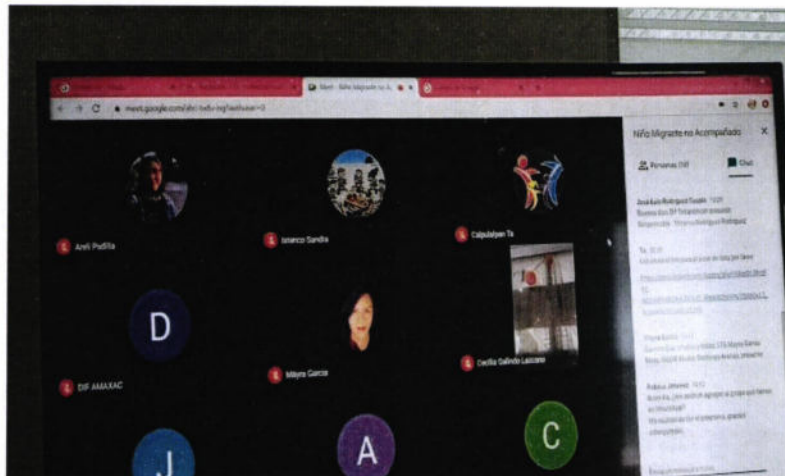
Meet - Niño Migrante no A...

meet.google.com/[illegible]

Niño Migrante no Acompañado

Personas (58)

Chat

José Luis Rodríguez Tecpile 10:20
Buenos días DIF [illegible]
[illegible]

Tú 10:20
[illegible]

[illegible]

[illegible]

Rubius Jimenez 10:22
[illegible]

Areli Padilla

Ixtenco Sandra

Calpulalpan Ta

D

DIF AMAXAC

Mayra Garcia

Cecilia Galindo Lezcano

J

A

C